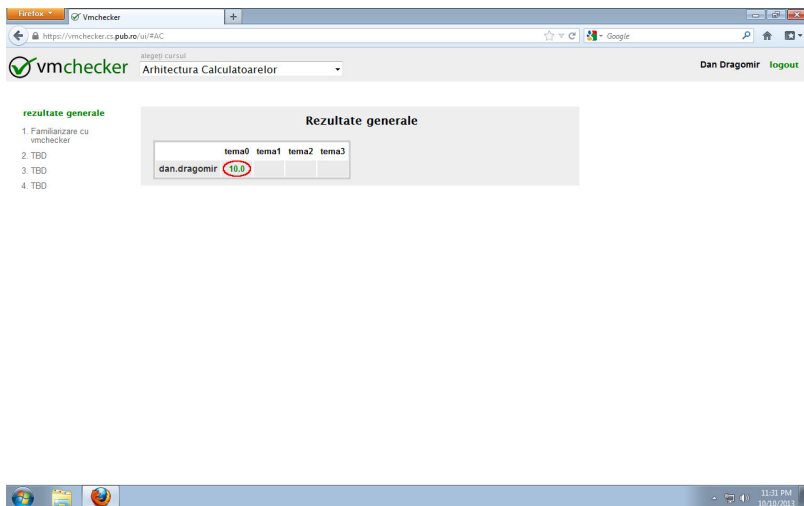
Firefox
Vmchecker
+
https://vmchecker.cs.pub.ro/ui/#AC
Google

vmchecker
alegeţi cursul
Arhitectura Calculatoarelor

Dan Dragomir logout

rezultate generale
1. Familiarizare cu vmchecker
2. TBD
3. TBD
4. TBD

Rezultate generale

| | tema0 | tema1 | tema2 | tema3 |
|---|---|---|---|---|
| dan.dragomir | 10.0 | | | |

11:31 PM
10/10/2013